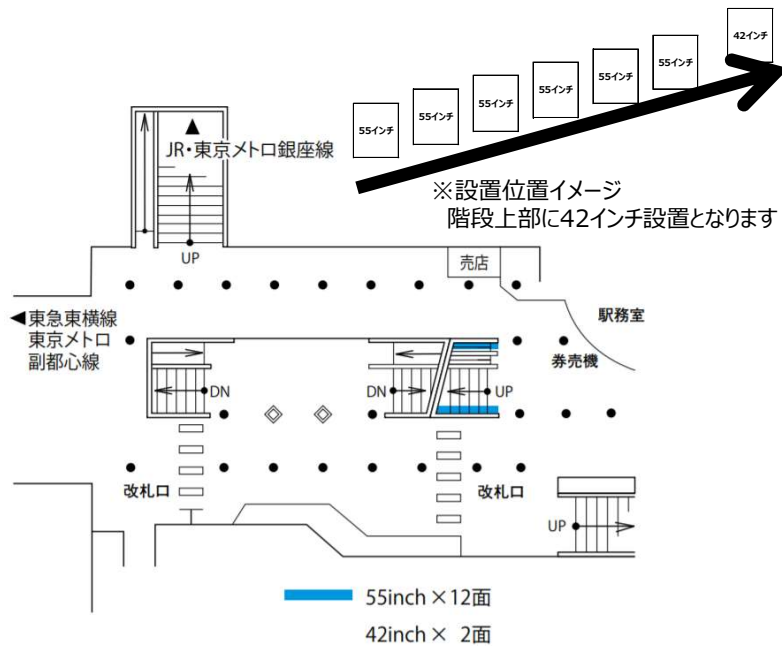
42インチ
55インチ
55インチ
55インチ
55インチ
55インチ
55インチ

▲
JR・東京メトロ銀座線

※設置位置イメージ
階段上部に42インチ設置となります

UP
売店
◀東急東横線
東京メトロ
副都心線
駅務室
券売機
DN
DN
UP
改札口
改札口
UP

55inch ×12面
42inch × 2面